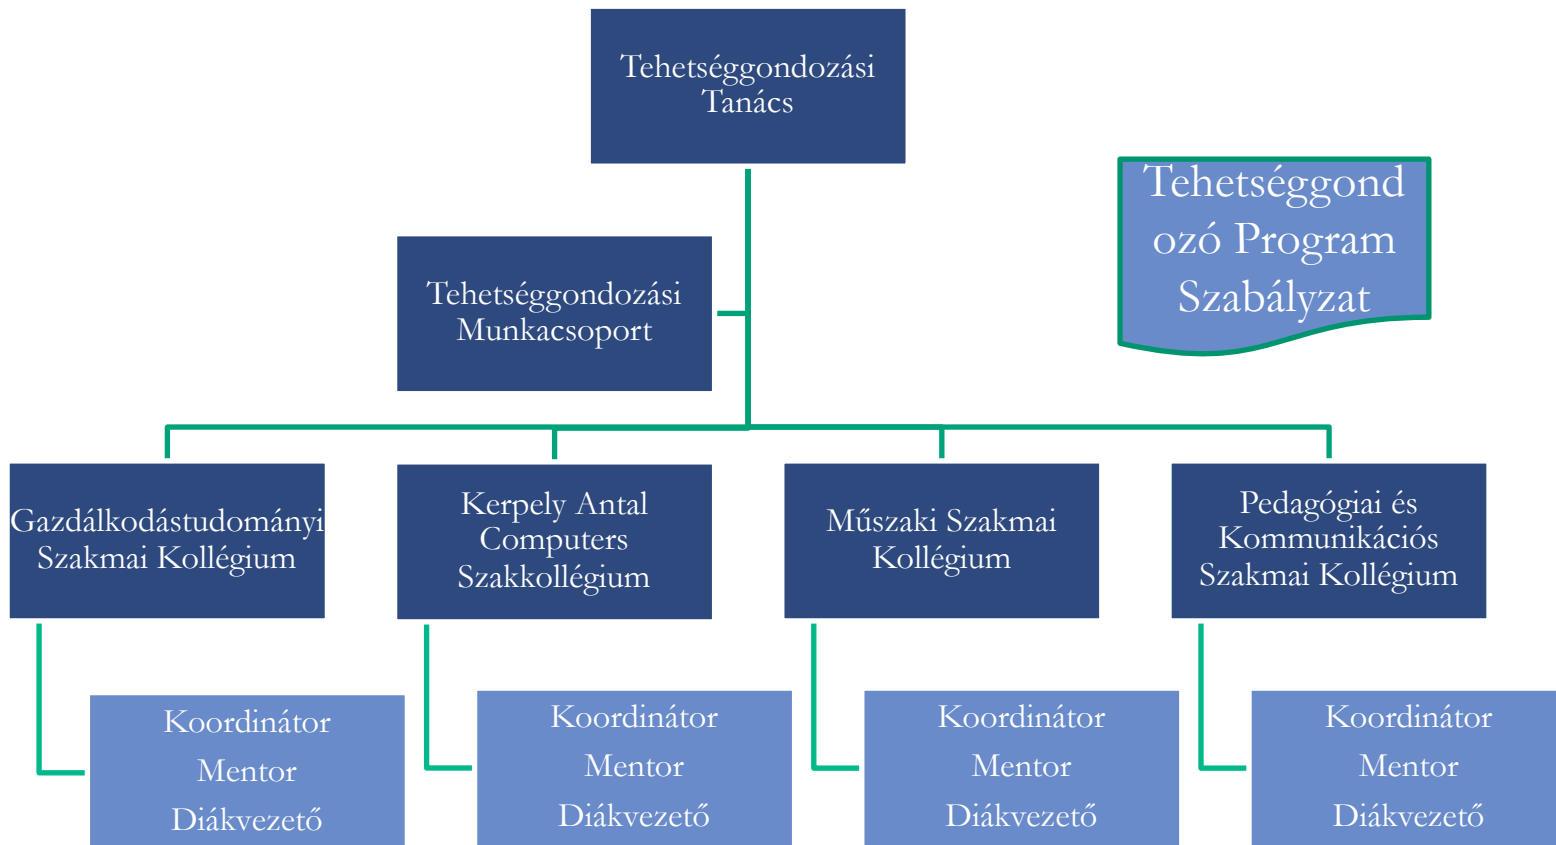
Tehetséggondozási Tanács

Tehetséggondozó Program Szabályzat

Tehetséggondozási Munkacsoport

Gazdálkodástudományi Szakmai Kollégium

Kerpely Antal Computers Szakkollégium

Műszaki Szakmai Kollégium

Pedagógiai és Kommunikációs Szakmai Kollégium

Koordinátor
Mentor
Diákvezető

Koordinátor
Mentor
Diákvezető

Koordinátor
Mentor
Diákvezető

Koordinátor
Mentor
Diákvezető